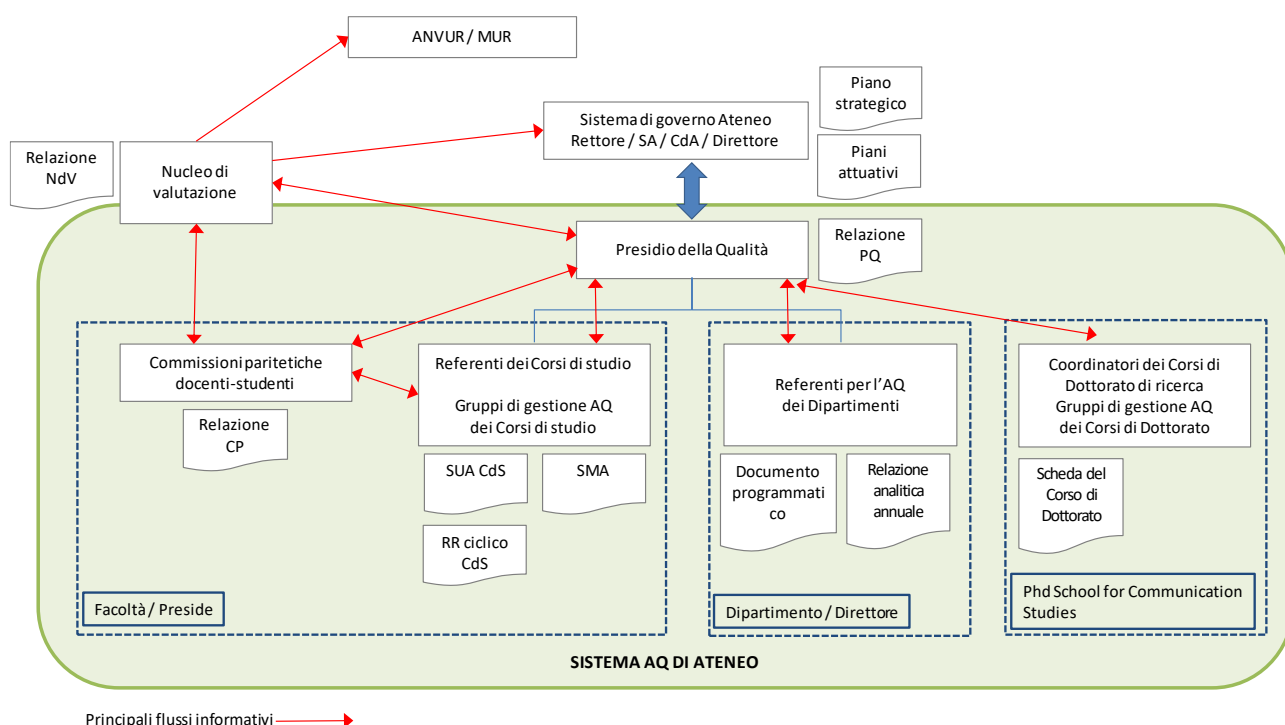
ANVUR / MUR

Piano strategico

Sistema di governo Ateneo
Rettore / SA / CdA / Direttore

Piani attuativi

Relazione NdV

Nucleo di valutazione

Presidio della Qualità

Relazione PQ

Commissioni paritetiche docenti-studenti

Relazione CP

Referenti dei Corsi di studio

Gruppi di gestione AQ dei Corsi di studio

SUA CdS

SMA

RR ciclico CdS

Facoltà / Preside

Referenti per l'AQ dei Dipartimenti

Documento programmati co

Relazione analitica annuale

Dipartimento / Direttore

Coordinatori dei Corsi di Dottorato di ricerca
Gruppi di gestione AQ dei Corsi di Dottorato

Scheda del Corso di Dottorato

Phd School for Communication Studies

SISTEMA AQ DI ATENEO

Principali flussi informativi